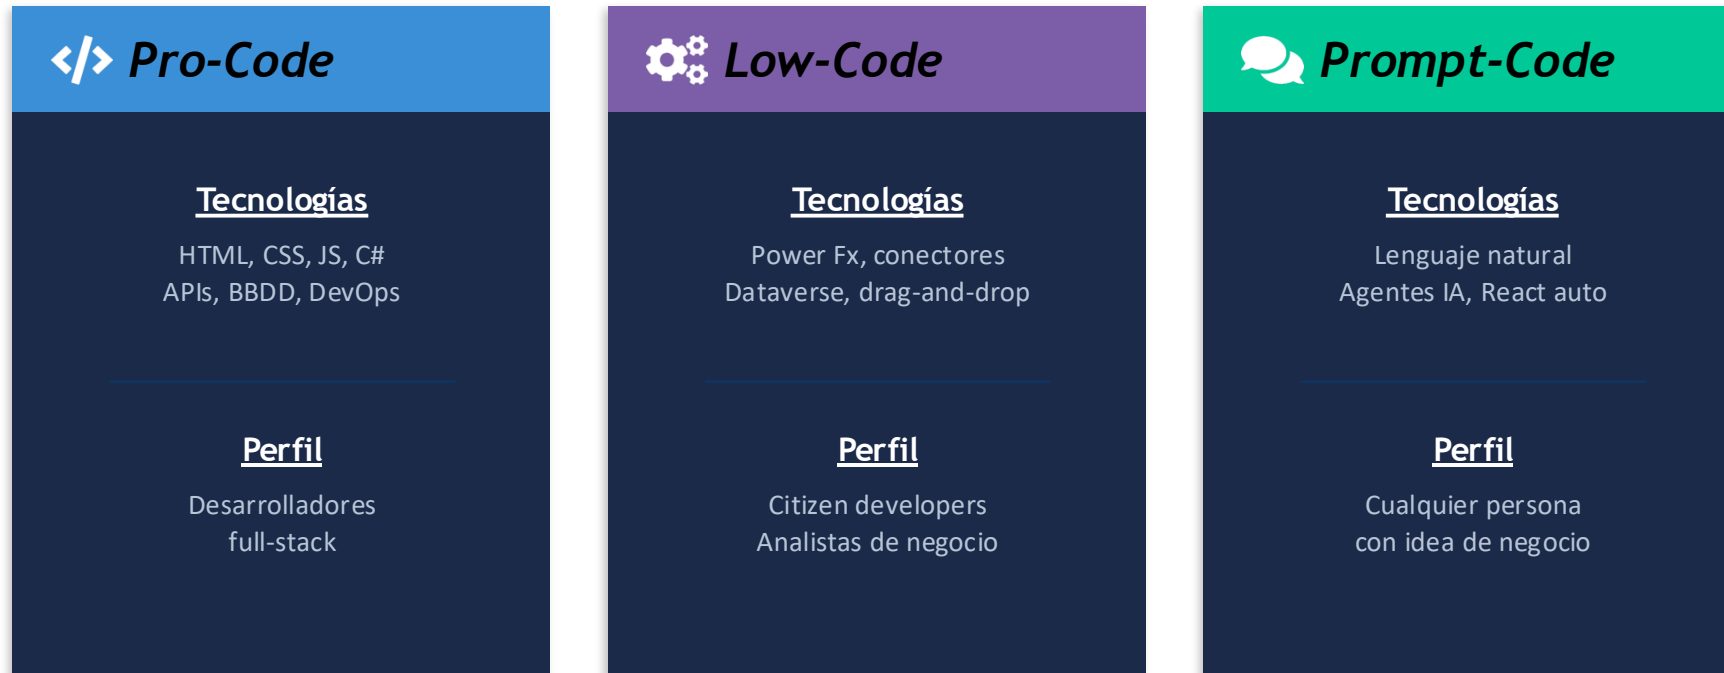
Pro-Code

Tecnologías

HTML, CSS, JS, C#
APIs, BBDD, DevOps

Perfil

Desarrolladores
full-stack

Low-Code

Tecnologías

Power Fx, conectores
Dataverse, drag-and-drop

Perfil

Citizen developers
Analistas de negocio

Prompt-Code

Tecnologías

Lenguaje natural
Agentes IA, React auto

Perfil

Cualquier persona
con idea de negocio